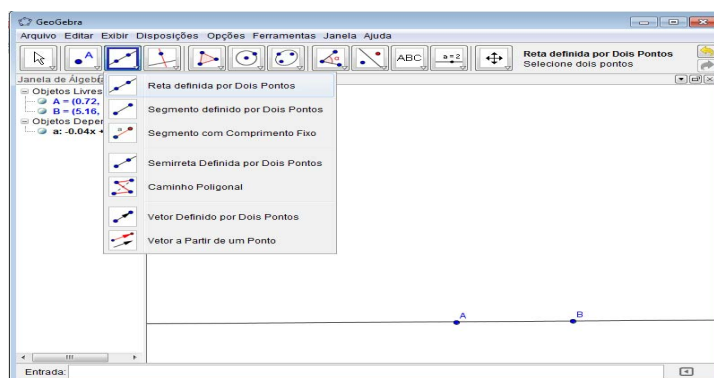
GeoGebra

Arquivo Editar Exibir Disposições Opções Ferramentas Janela Ajuda

ABC

a = 2

Reta definida por Dois Pontos
Selecione dois pontos

Janela de Álgebra

Objetos Livres
A = (0.72,
B = (5.16,
Objetos Dependentes
a: -0.04x

Reta definida por Dois Pontos
Segmento definido por Dois Pontos
Segmento com Comprimento Fixo
Semirreta Definida por Dois Pontos
Caminho Poligonal
Vetor Definido por Dois Pontos
Vetor a Partir de um Ponto

A
B

Entrada: